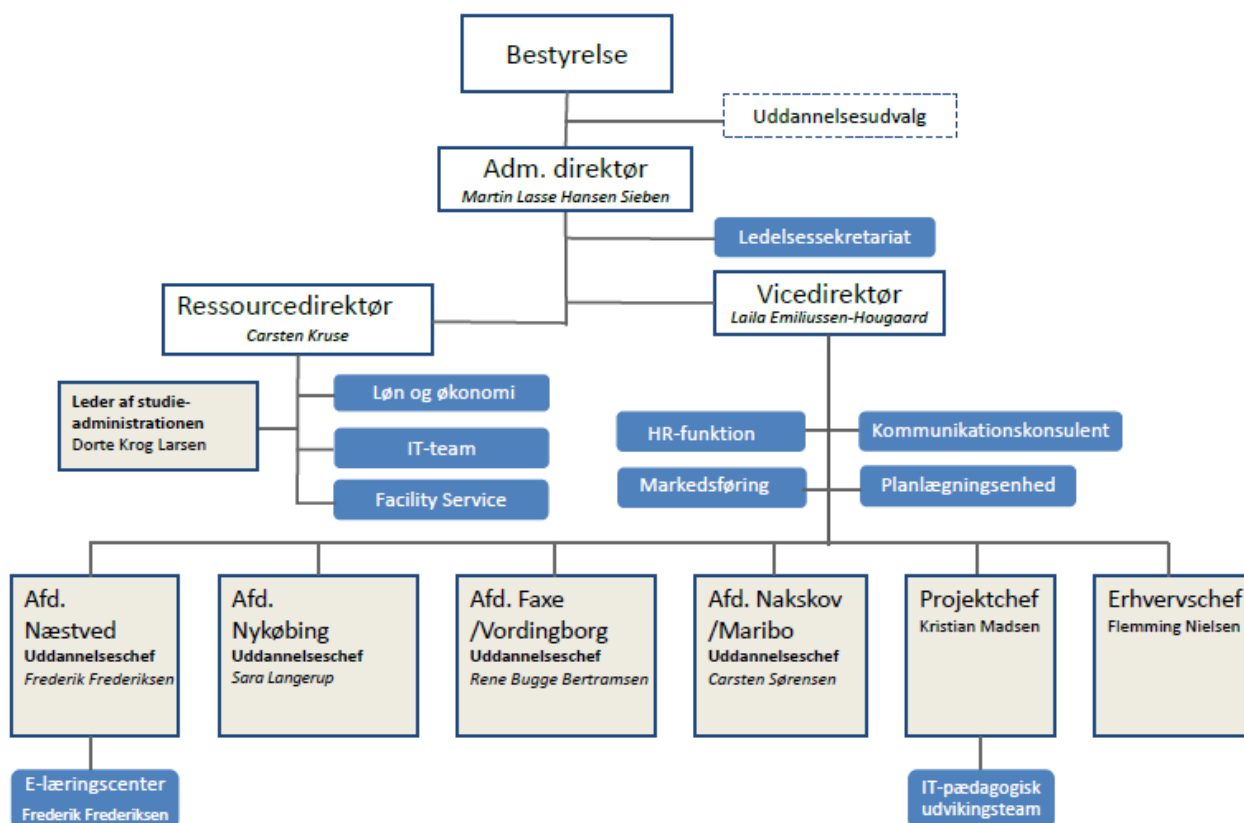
Bestyrelse

Uddannelsesudvalg

Adm. direktør
Martin Lasse Hansen Sieben

Ledelsessekretariat

Ressourcedirektør
Carsten Kruse

Vicedirektør
Laila Emiliussen-Hougaard

Leder af studieadministrationen
Dorte Krog Larsen

Løn og økonomi

IT-team

Facility Service

HR-funktion

Kommunikationskonsulent

Markedsføring

Planlægningsenhed

Afd. Næstved
Uddannelseschef
Frederik Frederiksen

Afd. Nykøbing
Uddannelseschef
Sara Langerup

Afd. Faxe /Vordingborg
Uddannelseschef
Rene Bugge Bertramsen

Afd. Nakskov /Maribo
Uddannelseschef
Carsten Sørensen

Projektchef
Kristian Madsen

Erhvervschef
Flemming Nielsen

E-læringscenter
Frederik Frederiksen

IT-pædagogisk udvikingsteam